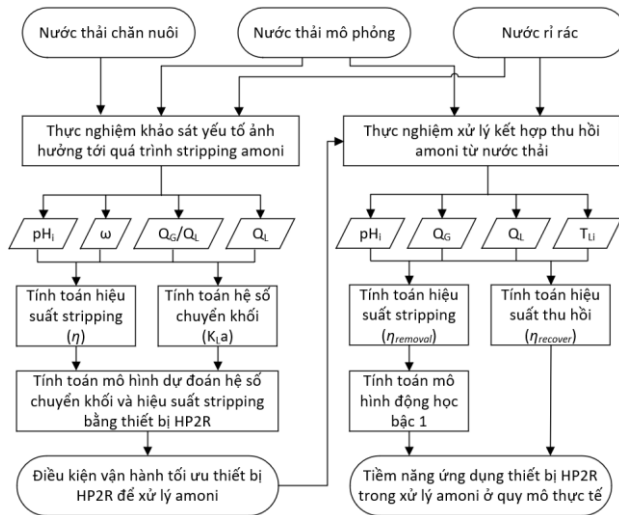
Nước thải chăn nuôi

Nước thải mô phỏng

Nước rỉ rác

Thực nghiệm khảo sát yếu tố ảnh hưởng tới quá trình stripping amoni

Thực nghiệm xử lý kết hợp thu hồi amoni từ nước thải

$pH_i$

ω

$Q_G/Q_L$

$Q_L$

$pH_i$

$Q_G$

$Q_L$

$T_{Li}$

Tính toán hiệu suất stripping ($\eta$)

Tính toán hệ số chuyển khối ($K_La$)

Tính toán hiệu suất stripping ($\eta_{removal}$)

Tính toán hiệu suất thu hồi ($\eta_{recover}$)

Tính toán mô hình dự đoán hệ số chuyển khối và hiệu suất stripping bằng thiết bị HP2R

Tính toán mô hình động học bậc 1

Điều kiện vận hành tối ưu thiết bị HP2R để xử lý amoni

Tiềm năng ứng dụng thiết bị HP2R trong xử lý amoni ở quy mô thực tế